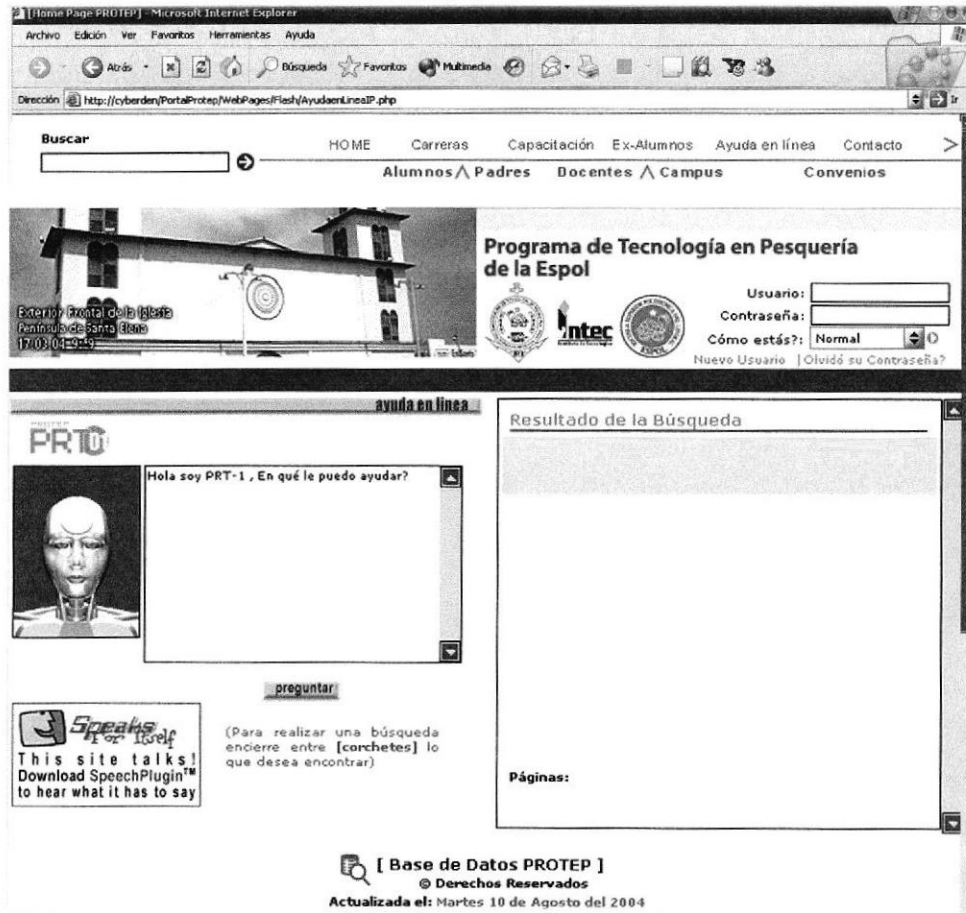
[Home Page PROTEP] - Microsoft Internet Explorer
Archivo Edición Ver Favoritos Herramientas Ayuda
Atrás Búsqueda Favoritos Multimedia
Dirección http://cyberden/PortalProtep/WebPages/Flash/AyudaenLineaIP.php
Ir

Buscar
HOME Carreras Capacitación Ex-Alumnos Ayuda en línea Contacto
Alumnos Padres Docentes Campus Convenios

Programa de Tecnología en Pesquería de la Espol
Exterior Frontal de la Iglesia
Península de Santa Elena
17-03-04-9:49
intec
Usuario:
Contraseña:
Cómo estás?: Normal
Nuevo Usuario | Olvidó su Contraseña?

ayuda en linea
PRT
Hola soy PRT-1 , En qué le puedo ayudar?
preguntar
Speaks For Itself
This site talks!
Download SpeechPlugin™
to hear what it has to say
(Para realizar una búsqueda encierre entre [corchetes] lo que desea encontrar)

Resultado de la Búsqueda
Páginas:

[ Base de Datos PROTEP ]
© Derechos Reservados
Actualizada el: Martes 10 de Agosto del 2004